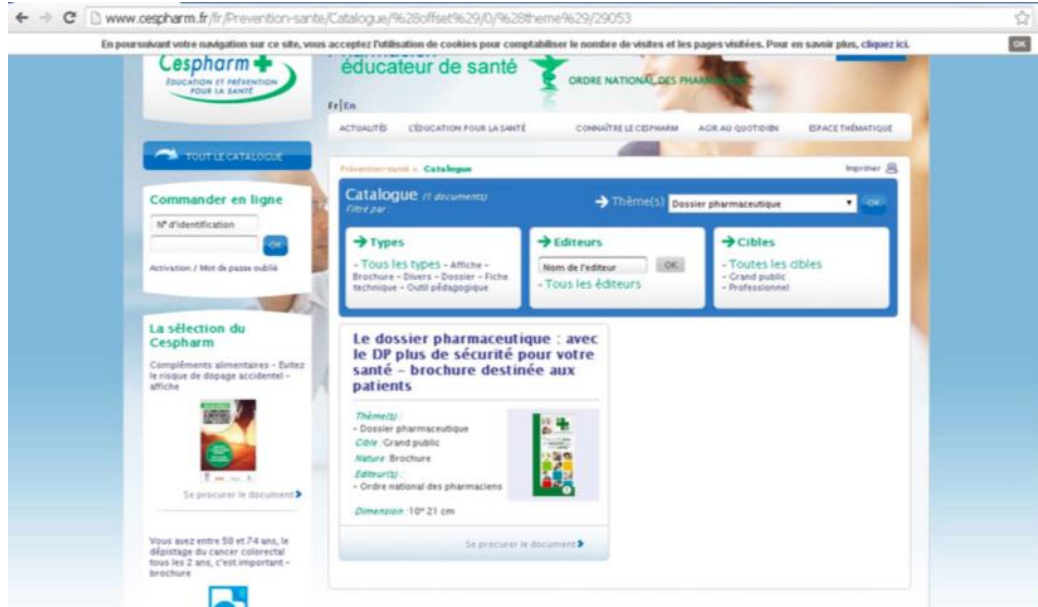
www.cespharm.fr/fr/Prevention-sante/Catalogue/%28offset%29/0/%28theme%29/29053

En poursuivant votre navigation sur ce site, vous acceptez l'utilisation de cookies pour comptabiliser le nombre de visites et les pages visitées. Pour en savoir plus, cliquez ici.

OK

Cespharm
ÉDUCATION ET PRÉVENTION POUR LA SANTÉ

éducateur de santé

ORDRE NATIONAL DES PHARMACIENS

Fr | En

ACTUALITÉS L'ÉDUCATION POUR LA SANTÉ CONNAÎTRE LE CESPHARM AGIR AU QUOTIDIEN ESPACE THÉMATIQUE

TOUT LE CATALOGUE

Commander en ligne

Nº d'identification

OK

Activation / Mot de passe oublié

La sélection du Cespharm

Compléments alimentaires - Évitez le risque de dopage accidentel - affiche

Se procurer le document

Vous avez entre 50 et 74 ans, le dépistage du cancer colorectal tous les 2 ans, c'est important - brochure

Prévention-santé » Catalogue

Imprimer

Catalogue (1 documents)
Filtré par :

Thème(s) Dossier pharmaceutique

OK

Types
- Tous les types - Affiche - Brochure - Divers - Dossier - Fiche technique - Outil pédagogique

Editeurs
Nom de l'editeur OK
- Tous les éditeurs

Cibles
- Toutes les cibles
- Grand public
- Professionnel

Le dossier pharmaceutique : avec le DP plus de sécurité pour votre santé - brochure destinée aux patients

Thème(s) :
- Dossier pharmaceutique
Cible : Grand public
Nature : Brochure
Editeur(s) :
- Ordre national des pharmaciens

Dimension : 10* 21 cm

Se procurer le document